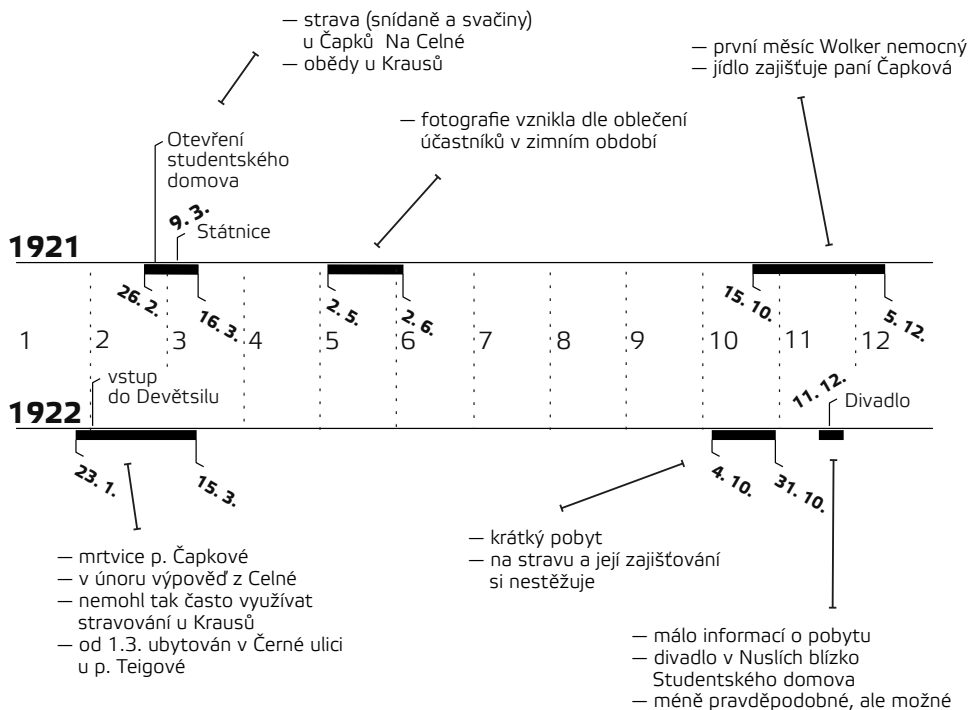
— strava (snídaně a svačiny) u Čapků Na Celné
— obědy u Krausů

— první měsíc Wolker nemocný
— jídlo zajišťuje paní Čapková

Otevření studentského domova

— fotografie vznikla dle oblečení účastníků v zimním období

9. 3.
Státnice

1921

26. 2.
16. 3.
2. 5.
2. 6.
15. 10.
5. 12.

1
2
3
4
5
6
7
8
9
10
11
12

vstup do Devětsilu

11. 12.
Divadlo

1922

23. 1.
15. 3.
4. 10.
31. 10.

— krátký pobyt
— na stravu a její zajišťování si nestěžuje

— mrtvice p. Čapkové
— v únoru výpověď z Celné
— nemohl tak často využívat stravování u Krausů
— od 1.3. ubytován v Černé ulici u p. Teigové

— málo informací o pobytu
— divadlo v Nuslích blízko Studentského domova
— méně pravděpodobné, ale možné